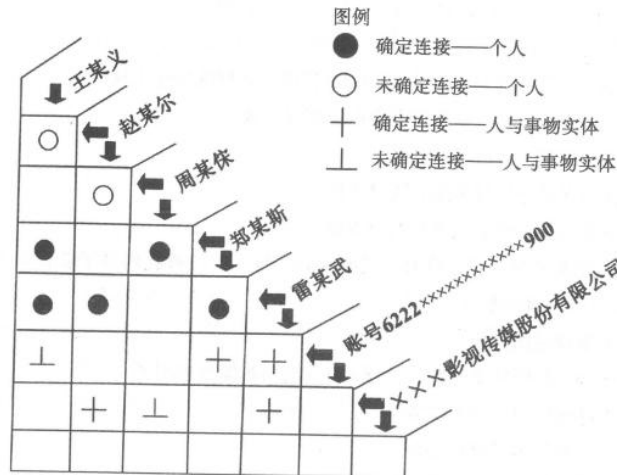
图例

● 确定连接——个人

○ 未确定连接——个人

$+$ 确定连接——人与事物实体

$\perp$ 未确定连接——人与事物实体

王某义

赵某尔

周某侏

郑某斯

雷某武

账号6222××××××××××××900

×××影视传媒股份有限公司

|  |  |  |  |  |  |
|---|---|---|---|---|---|
| ○ |  |  |  |  |  |
|  | ○ |  |  |  |  |
| ● |  | ● |  |  |  |
| ● | ● |  | ● |  |  |
| $\perp$ |  |  | $+$ | $+$ |  |
|  | $+$ | $\perp$ |  | $+$ |  |